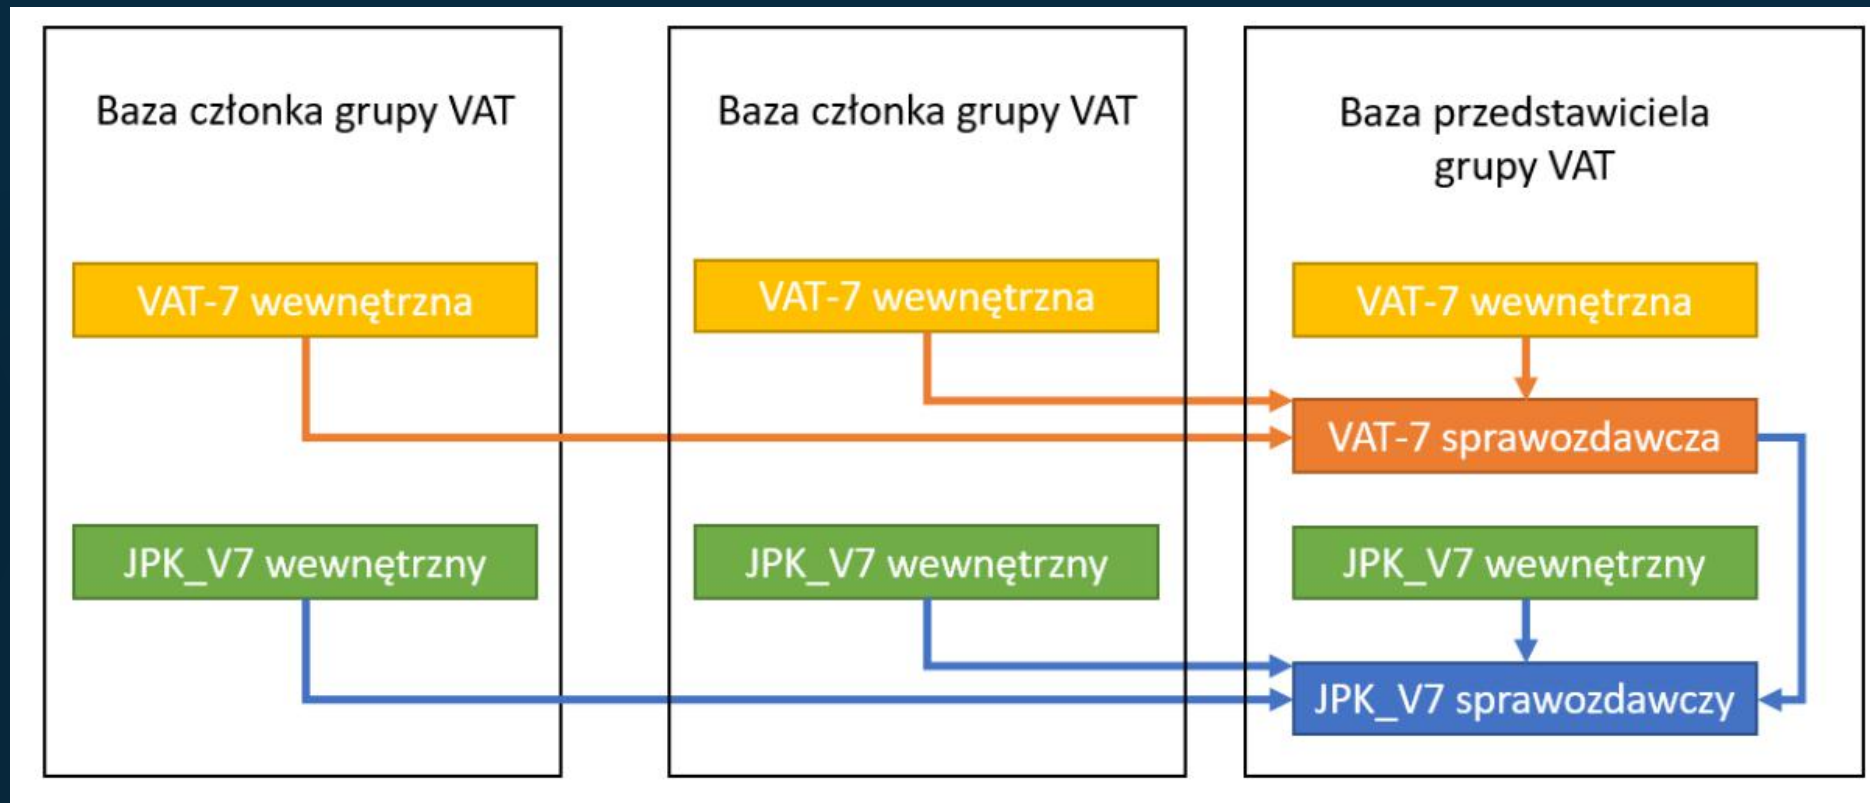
Baza członka grupy VAT

VAT-7 wewnętrzna

JPK_V7 wewnętrzny

Baza członka grupy VAT

VAT-7 wewnętrzna

JPK_V7 wewnętrzny

Baza przedstawiciela grupy VAT

VAT-7 wewnętrzna

VAT-7 sprawozdawcza

JPK_V7 wewnętrzny

JPK_V7 sprawozdawczy